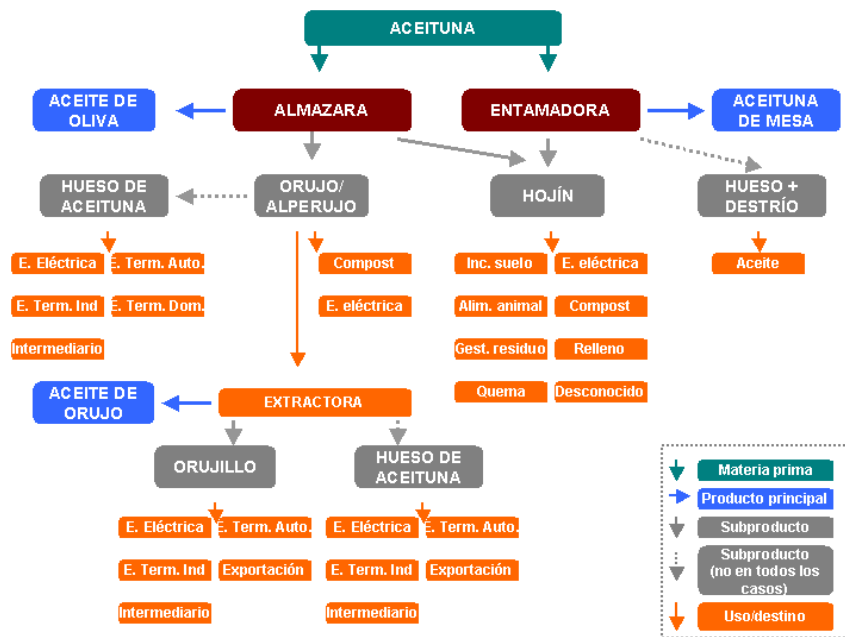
ACEITUNA

ACEITE DE OLIVA

ALMAZARA

ENTAMADORA

ACEITUNA DE MESA

HUESO DE ACEITUNA

ORUJO/ ALPERUJO

HOJÍN

HUESO + DESTRÍO

E. Eléctrica
E. Term. Auto.
E. Term. Ind
E. Term. Dom.
Intermediario

Compost
E. eléctrica

Inc. suelo
E. eléctrica
Alim. animal
Compost
Gest. residuo
Relleno
Quema
Desconocido

Aceite

ACEITE DE ORUJO

EXTRACTORA

ORUJILLO

HUESO DE ACEITUNA

E. Eléctrica
E. Term. Auto.
E. Term. Ind
Exportación
Intermediario

E. Eléctrica
E. Term. Auto.
E. Term. Ind
Exportación
Intermediario

Materia prima
Producto principal
Subproducto
Subproducto (no en todos los casos)
Uso/destino